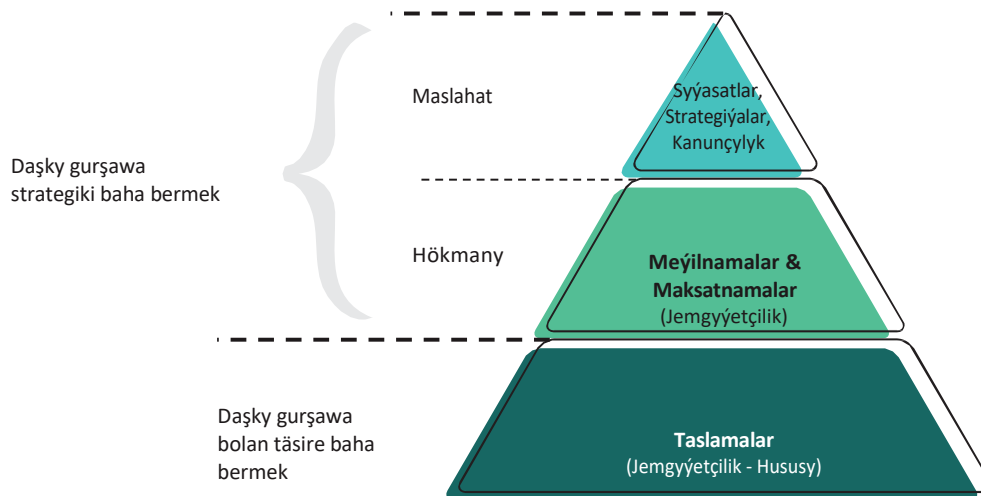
Daşky gurşawa strategiki baha bermek

Maslahat

Syýasatlar, Strategiýalar, Kanunçylyk

Hökmany

Meýilnamalar & Maksatnamalar
(Jemgyýetçilik)

Daşky gurşawa bolan täsire baha bermek

Taslamalar
(Jemgyýetçilik - Hususy)